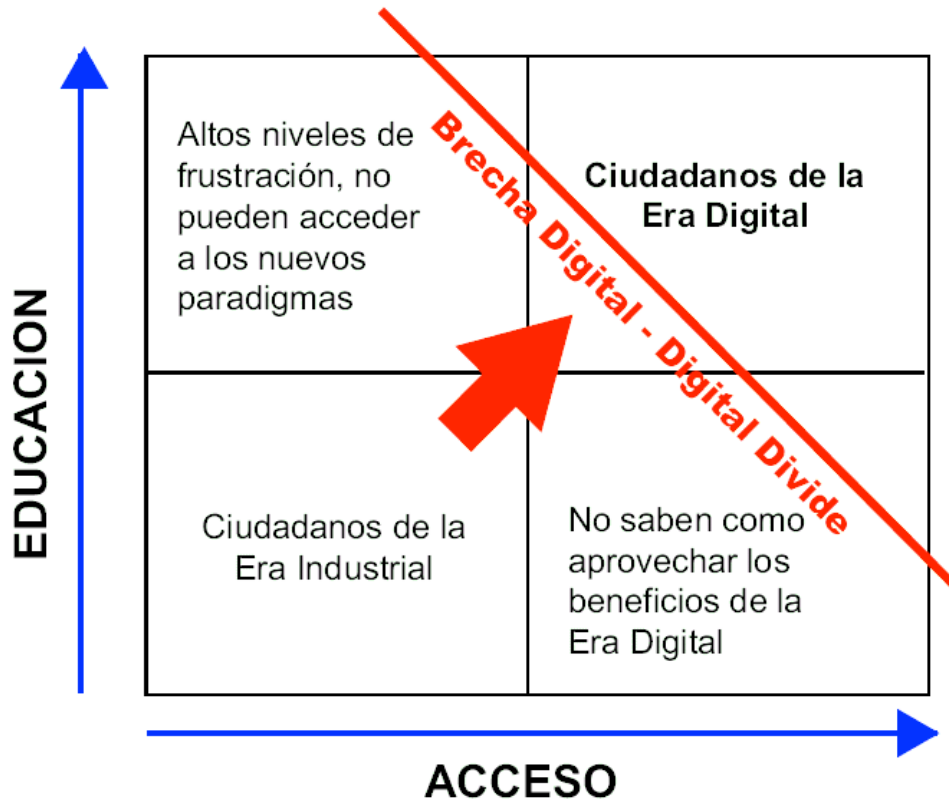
EDUCACION

Altos niveles de frustración, no pueden acceder a los nuevos paradigmas

Brecha Digital - Digital Divide

Ciudadanos de la Era Digital

Ciudadanos de la Era Industrial

No saben como aprovechar los beneficios de la Era Digital

ACCESO